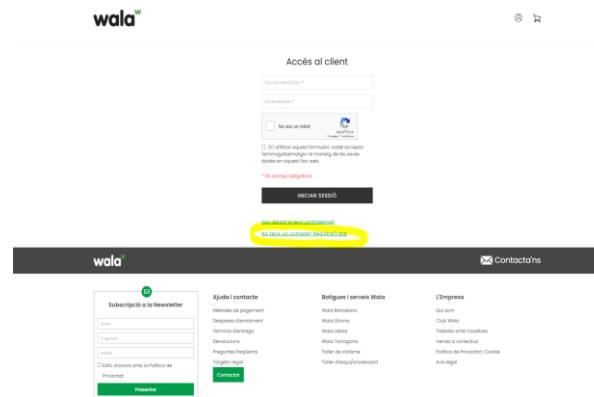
wala

Accés al client

Correu electrònic *

Contrasenya *

No sóc un robot

reCAPTCHA
Privadesa - Termes

En utilitzar aquest formulari, accepto l'emmagatzematge i el maneig de les seves dades en aquest lloc web.

* Els camps obligatoris

INICIAR SESSIÓ

Has oblidat la teva contrasenya?

No tens un compte? Registra't ara

wala

Contacta'ns

Subscripció a la Newsletter

Nom

Cognom

email

Estic d'acord amb la Política de Privacitat

Presentar

Ajuda i contacte

Mètodes de pagament
Despeses d'enviament
Terminis d'entrega
Devolucions
Preguntes freqüents
Targeta regal

Contactar

Botigues i serveis Wala

Wala Barcelona
Wala Girona
Wala Lleida
Wala Tarragona
Taller de calzarne
Taller d'esquí/snowboard

L'Empresa

Qui som
Club Wala
Treballa amb nosaltres
Venda a col·lectius
Política de Privacitat i Cookie
Avís legal